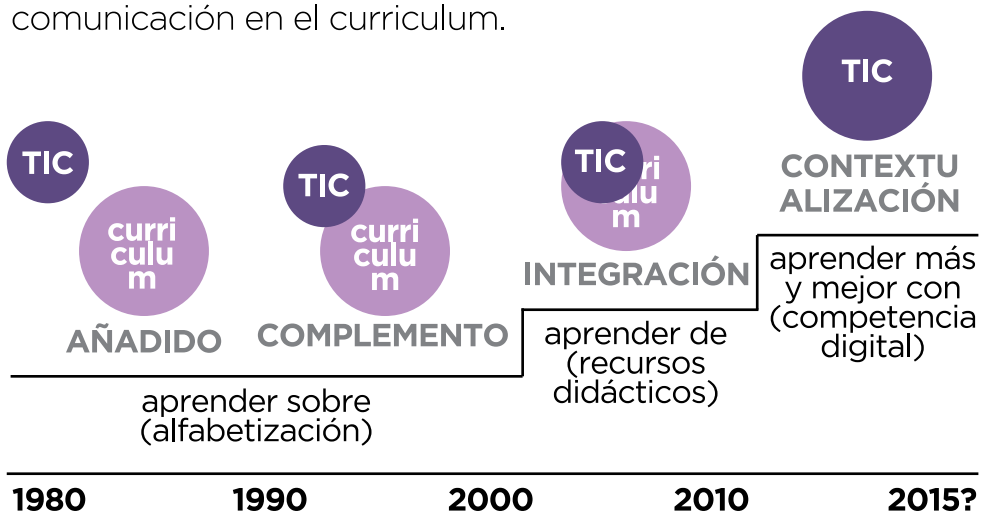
comunicación en el curriculum.

TIC

curri
culu
m

AÑADIDO

TIC

curri
culu
m

COMPLEMENTO

TIC
rri
ulu
m

INTEGRACIÓN

TIC

CONTEXTU
ALIZACIÓN

aprender sobre
(alfabetización)

aprender de
(recursos
didácticos)

aprender más
y mejor con
(competencia
digital)

1980
1990
2000
2010
2015?